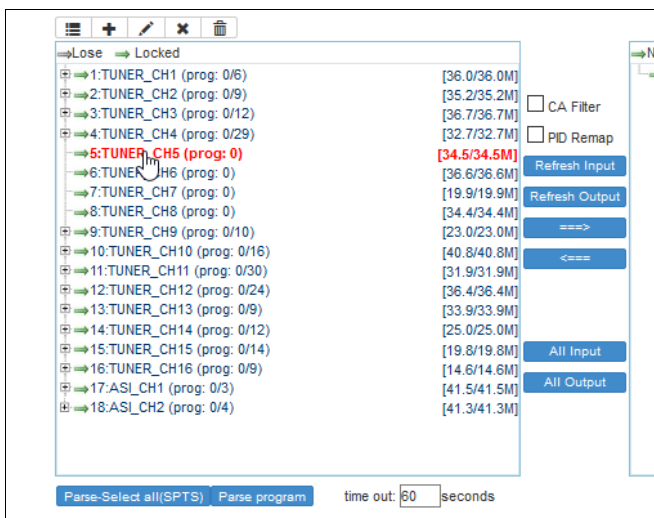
⇒Lose ⇒ Locked

1:TUNER_CH1 (prog: 0/6) [36.0/36.0M]
2:TUNER_CH2 (prog: 0/9) [35.2/35.2M]
3:TUNER_CH3 (prog: 0/12) [36.7/36.7M]
4:TUNER_CH4 (prog: 0/29) [32.7/32.7M]
5:TUNER_CH5 (prog: 0) [34.5/34.5M]
6:TUNER_CH6 (prog: 0) [36.6/36.6M]
7:TUNER_CH7 (prog: 0) [19.9/19.9M]
8:TUNER_CH8 (prog: 0) [34.4/34.4M]
9:TUNER_CH9 (prog: 0/10) [23.0/23.0M]
10:TUNER_CH10 (prog: 0/16) [40.8/40.8M]
11:TUNER_CH11 (prog: 0/30) [31.9/31.9M]
12:TUNER_CH12 (prog: 0/24) [36.4/36.4M]
13:TUNER_CH13 (prog: 0/9) [33.9/33.9M]
14:TUNER_CH14 (prog: 0/12) [25.0/25.0M]
15:TUNER_CH15 (prog: 0/14) [19.8/19.8M]
16:TUNER_CH16 (prog: 0/9) [14.6/14.6M]
17:ASI_CH1 (prog: 0/3) [41.5/41.5M]
18:ASI_CH2 (prog: 0/4) [41.3/41.3M]

CA Filter
PID Remap
Refresh Input
Refresh Output
===>
<===
All Input
All Output

Parse-Select all(SPTS) Parse program time out: 60 seconds

⇒N